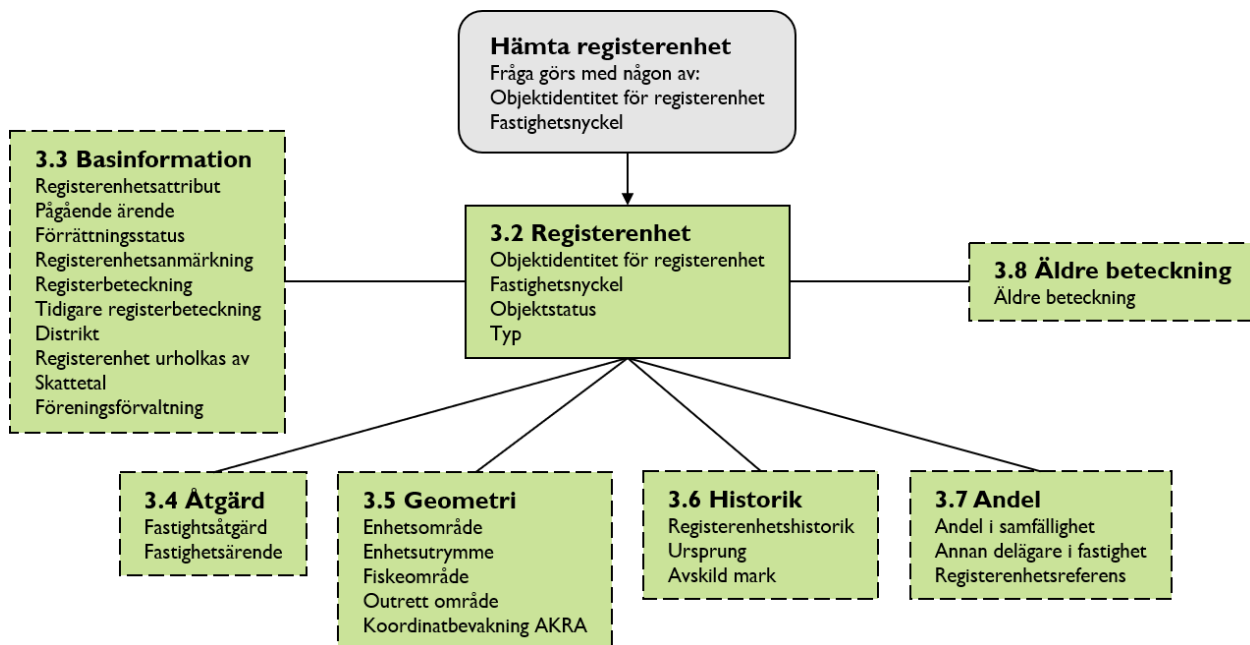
Hämta registerenhet
Fråga görs med någon av:
Objektidentitet för registerenhet
Fastighetsnyckel

3.3 Basinformation
Registerenhetsattribut
Pågående ärende
Förrättningsstatus
Registerenhetsanmärkning
Registerbeteckning
Tidigare registerbeteckning
Distrikt
Registerenhet urholkas av
Skattetal
Föreningsförvaltning

3.2 Registerenhet
Objektidentitet för registerenhet
Fastighetsnyckel
Objektstatus
Typ

3.8 Äldre beteckning
Äldre beteckning

3.4 Åtgärd
Fastightsåtgärd
Fastighetsärende

3.5 Geometri
Enhetsområde
Enhetsutrymme
Fiskeområde
Outrett område
Koordinatbevakning AKRA

3.6 Historik
Registerenhetshistorik
Ursprung
Avskild mark

3.7 Andel
Andel i samfällighet
Annan delägare i fastighet
Registerenhetsreferens